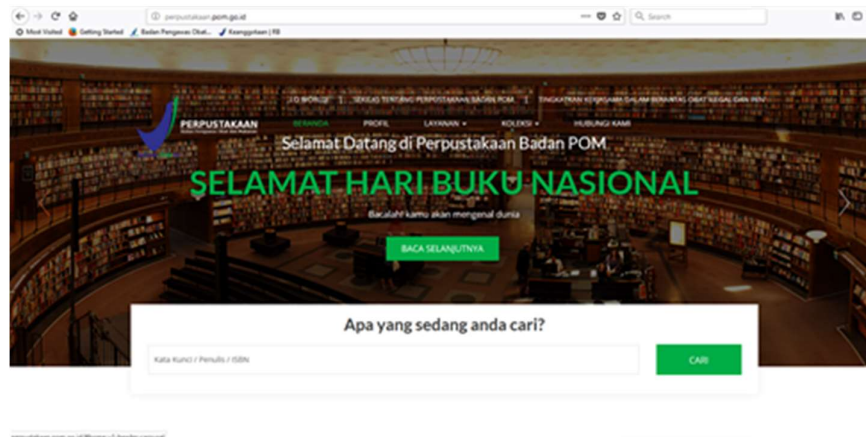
perpustakaan.pom.go.id

Search

Most Visited Getting Started Badan Pengawas Obat... Keanggotaan | FB

PERPUSTAKAAN

BERANDA PROFIL LAYANAN KOLEKSI HUBUNGI KAMI

Selamat Datang di Perpustakaan Badan POM

SELAMAT HARI BUKU NASIONAL

Bacalah! kamu akan mengenal dunia

BACA SELANJUTNYA

Apa yang sedang anda cari?

Kata Kunci / Penulis / ISBN

CARI

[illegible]